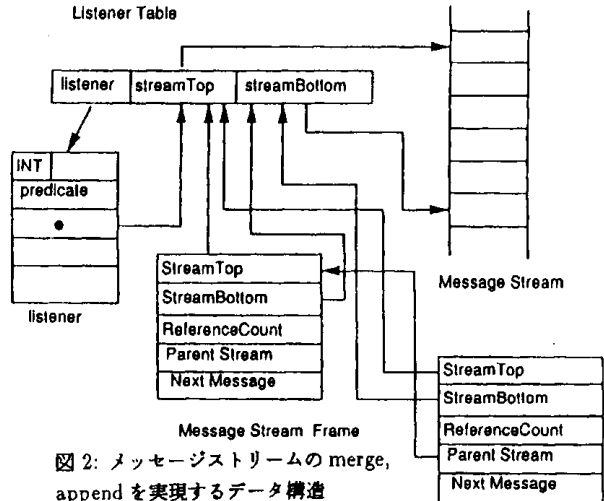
Listener Table

listener
streamTop
streamBottom

INT
predicate
•

listener

Message Stream

StreamTop
StreamBottom
ReferenceCount
Parent Stream
Next Message

StreamTop
StreamBottom
ReferenceCount
Parent Stream
Next Message

Message Stream Frame

図 2: メッセージストリームの merge, append を実現するデータ構造